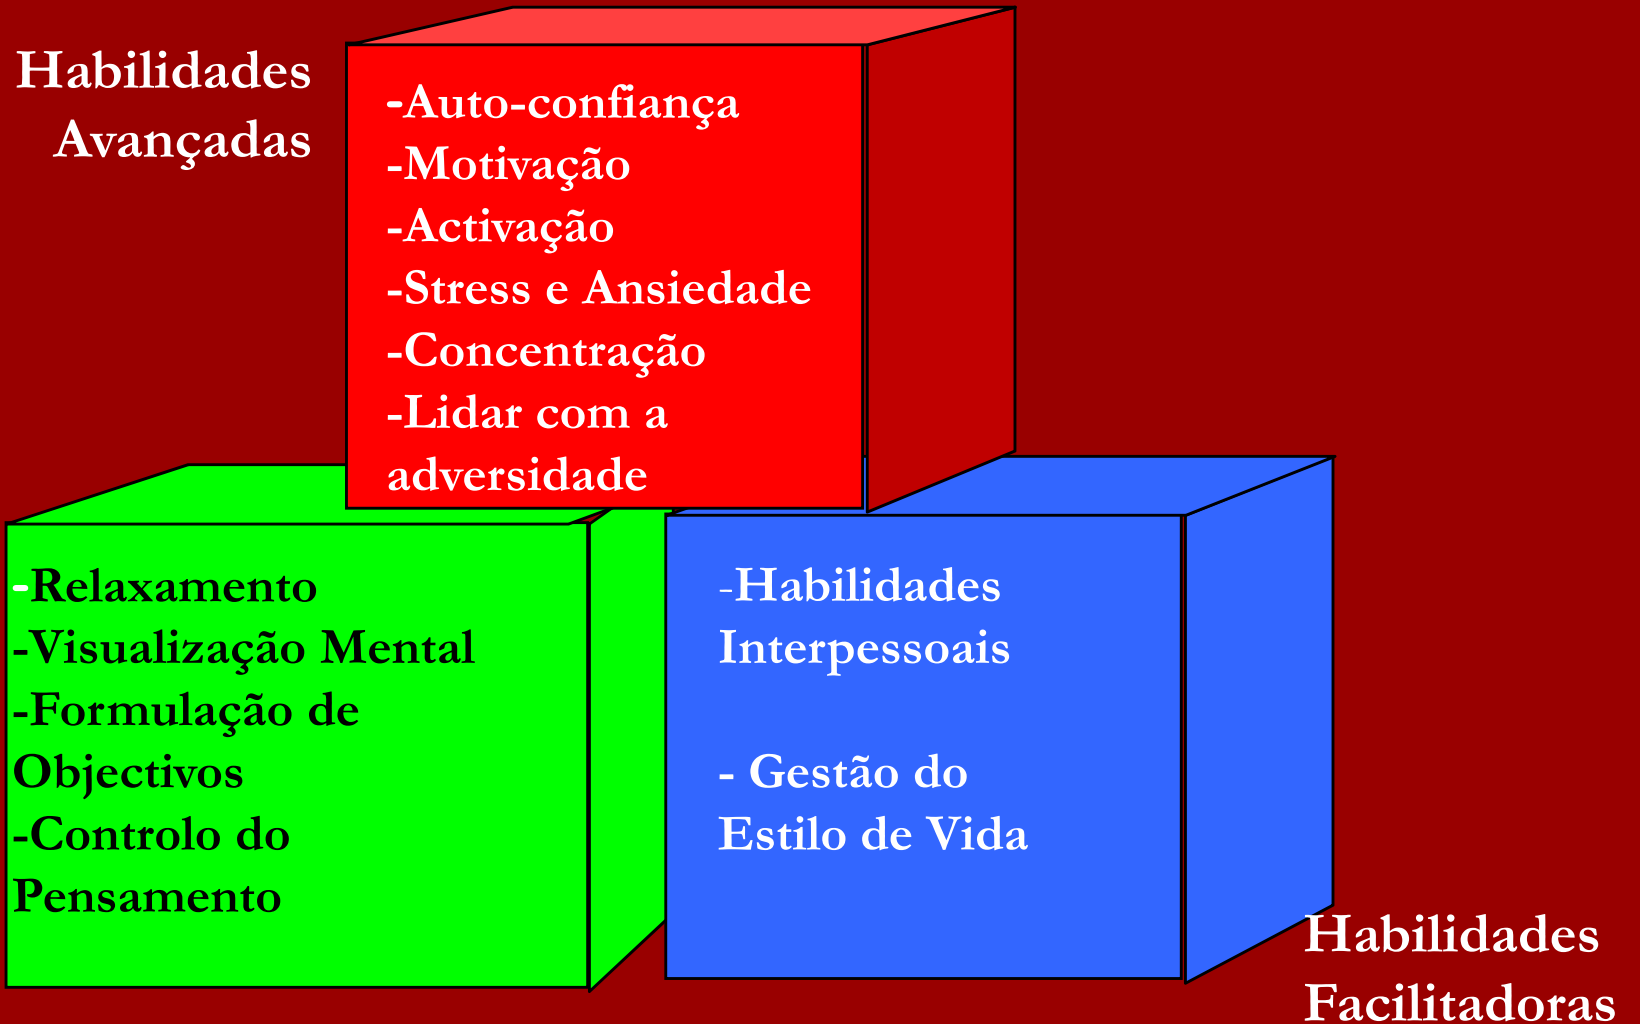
Habilidades Avançadas

-Auto-confiança
-Motivação
-Activação
-Stress e Ansiedade
-Concentração
-Lidar com a adversidade

-Relaxamento
-Visualização Mental
-Formulação de Objectivos
-Controlo do Pensamento

-Habilidades Interpessoais

- Gestão do Estilo de Vida

Habilidades Facilitadoras